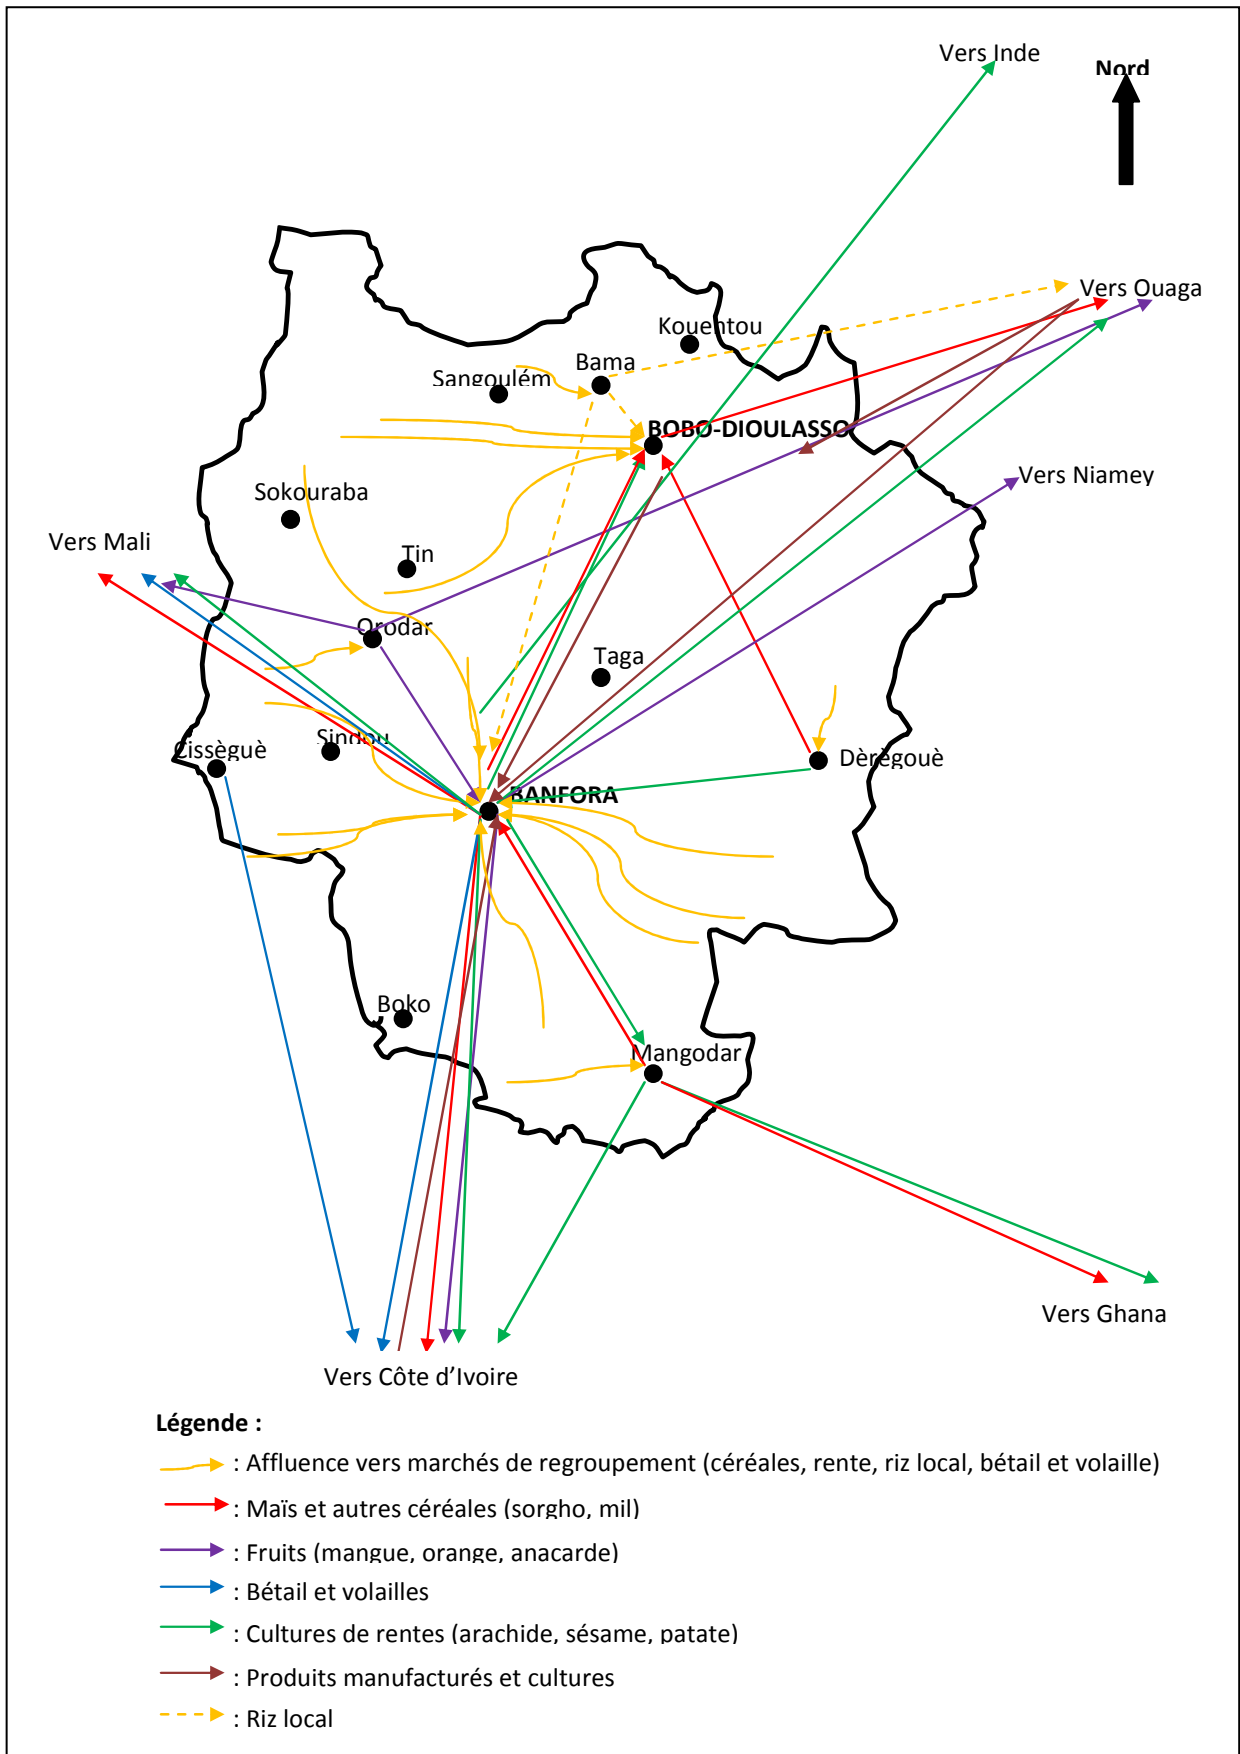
Vers Inde

Nord

Vers Ouaga

Kouentou

Bama

Sangoulém

BOBO-DIOULASSO

Vers Niamey

Sokouraba

Vers Mali

Tin

Orodar

Taga

Sindou

Cissèguè

Dèrègouè

BANFORA

Boko

Mangodar

Vers Ghana

Vers Côte d'Ivoire

Légende :

: Affluence vers marchés de regroupement (céréales, rente, riz local, bétail et volaille)

: Maïs et autres céréales (sorgho, mil)

: Fruits (mangue, orange, anacarde)

: Bétail et volailles

: Cultures de rentes (arachide, sésame, patate)

: Produits manufacturés et cultures

: Riz local